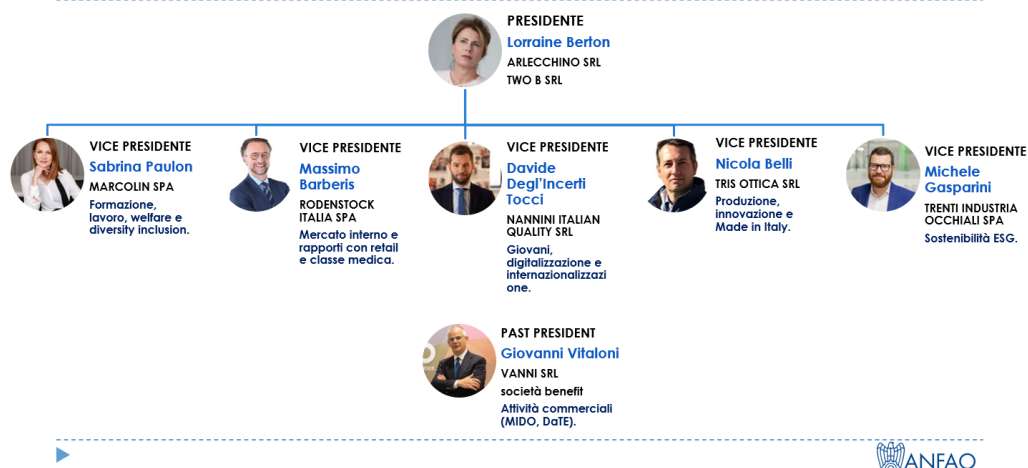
PRESIDENTE
Lorraine Berton
ARLECCHINO SRL
TWO B SRL

VICE PRESIDENTE
Sabrina Paulon
MARCOLIN SPA
Formazione, lavoro, welfare e diversity inclusion.

VICE PRESIDENTE
Massimo Barberis
RODENSTOCK ITALIA SPA
Mercato interno e rapporti con retail e classe medica.

VICE PRESIDENTE
Davide Degl'Incerti Tocci
NANNINI ITALIAN QUALITY SRL
Giovani, digitalizzazione e internazionalizzazione.

VICE PRESIDENTE
Nicola Belli
TRIS OTTICA SRL
Produzione, innovazione e Made in Italy.

VICE PRESIDENTE
Michele Gasparini
TRENTI INDUSTRIA OCCHIALI SPA
Sostenibilità ESG.

PAST PRESIDENT
Giovanni Vitaloni
VANNI SRL
società benefit
Attività commerciali (MIDO, DaTE).

ANFAO